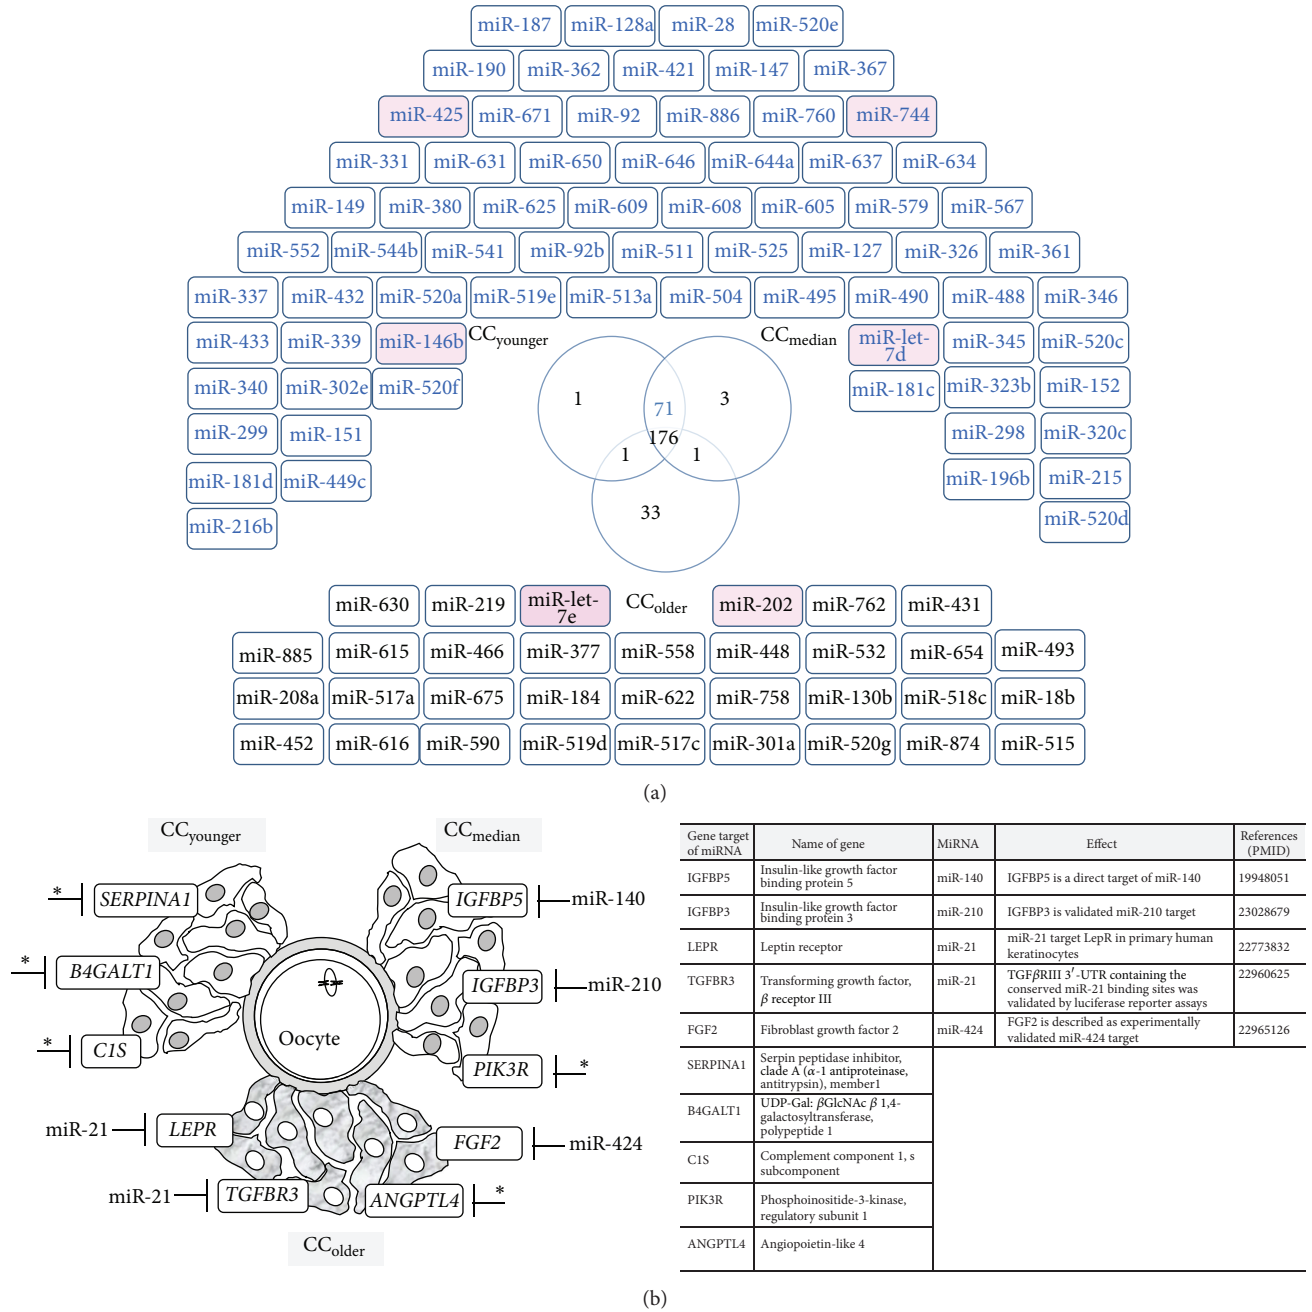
miR-187 miR-128a miR-28 miR-520e
miR-190 miR-362 miR-421 miR-147 miR-367
miR-425 miR-671 miR-92 miR-886 miR-760 miR-744
miR-331 miR-631 miR-650 miR-646 miR-644a miR-637 miR-634
miR-149 miR-380 miR-625 miR-609 miR-608 miR-605 miR-579 miR-567
miR-552 miR-544b miR-541 miR-92b miR-511 miR-525 miR-127 miR-326 miR-361
miR-337 miR-432 miR-520a miR-519e miR-513a miR-504 miR-495 miR-490 miR-488 miR-346
miR-433 miR-339 miR-146b
miR-340 miR-302e miR-520f
miR-299 miR-151
miR-181d miR-449c
miR-216b

$CC_{younger}$

$CC_{median}$

miR-let-7d miR-345 miR-520c
miR-181c miR-323b miR-152
miR-298 miR-320c
miR-196b miR-215
miR-520d

1 71 3 176 1 1 33

miR-630 miR-219 miR-let-7e $CC_{older}$ miR-202 miR-762 miR-431
miR-885 miR-615 miR-466 miR-377 miR-558 miR-448 miR-532 miR-654 miR-493
miR-208a miR-517a miR-675 miR-184 miR-622 miR-758 miR-130b miR-518c miR-18b
miR-452 miR-616 miR-590 miR-519d miR-517c miR-301a miR-520g miR-874 miR-515

(a)

$CC_{younger}$ $CC_{median}$

* SERPINA1
* B4GALT1
* C1S
IGFBP5 miR-140
IGFBP3 miR-210
PIK3R *
Oocyte
miR-21 LEPR
FGF2 miR-424
miR-21 TGFBR3
ANGPTL4 *

$CC_{older}$

| Gene target of miRNA | Name of gene | MiRNA | Effect | References (PMID) |
|---|---|---|---|---|
| IGFBP5 | Insulin-like growth factor binding protein 5 | miR-140 | IGFBP5 is a direct target of miR-140 | 19948051 |
| IGFBP3 | Insulin-like growth factor binding protein 3 | miR-210 | IGFBP3 is validated miR-210 target | 23028679 |
| LEPR | Leptin receptor | miR-21 | miR-21 target LepR in primary human keratinocytes | 22773832 |
| TGFBR3 | Transforming growth factor, $\beta$ receptor III | miR-21 | TGF$\beta$RIII 3′-UTR containing the conserved miR-21 binding sites was validated by luciferase reporter assays | 22960625 |
| FGF2 | Fibroblast growth factor 2 | miR-424 | FGF2 is described as experimentally validated miR-424 target | 22965126 |
| SERPINA1 | Serpin peptidase inhibitor, clade A ($\alpha$-1 antiproteinase, antitrypsin), member1 | | | |
| B4GALT1 | UDP-Gal: $\beta$GlcNAc $\beta$ 1,4-galactosyltransferase, polypeptide 1 | | | |
| C1S | Complement component 1, s subcomponent | | | |
| PIK3R | Phosphoinositide-3-kinase, regulatory subunit 1 | | | |
| ANGPTL4 | Angiopoietin-like 4 | | | |

(b)